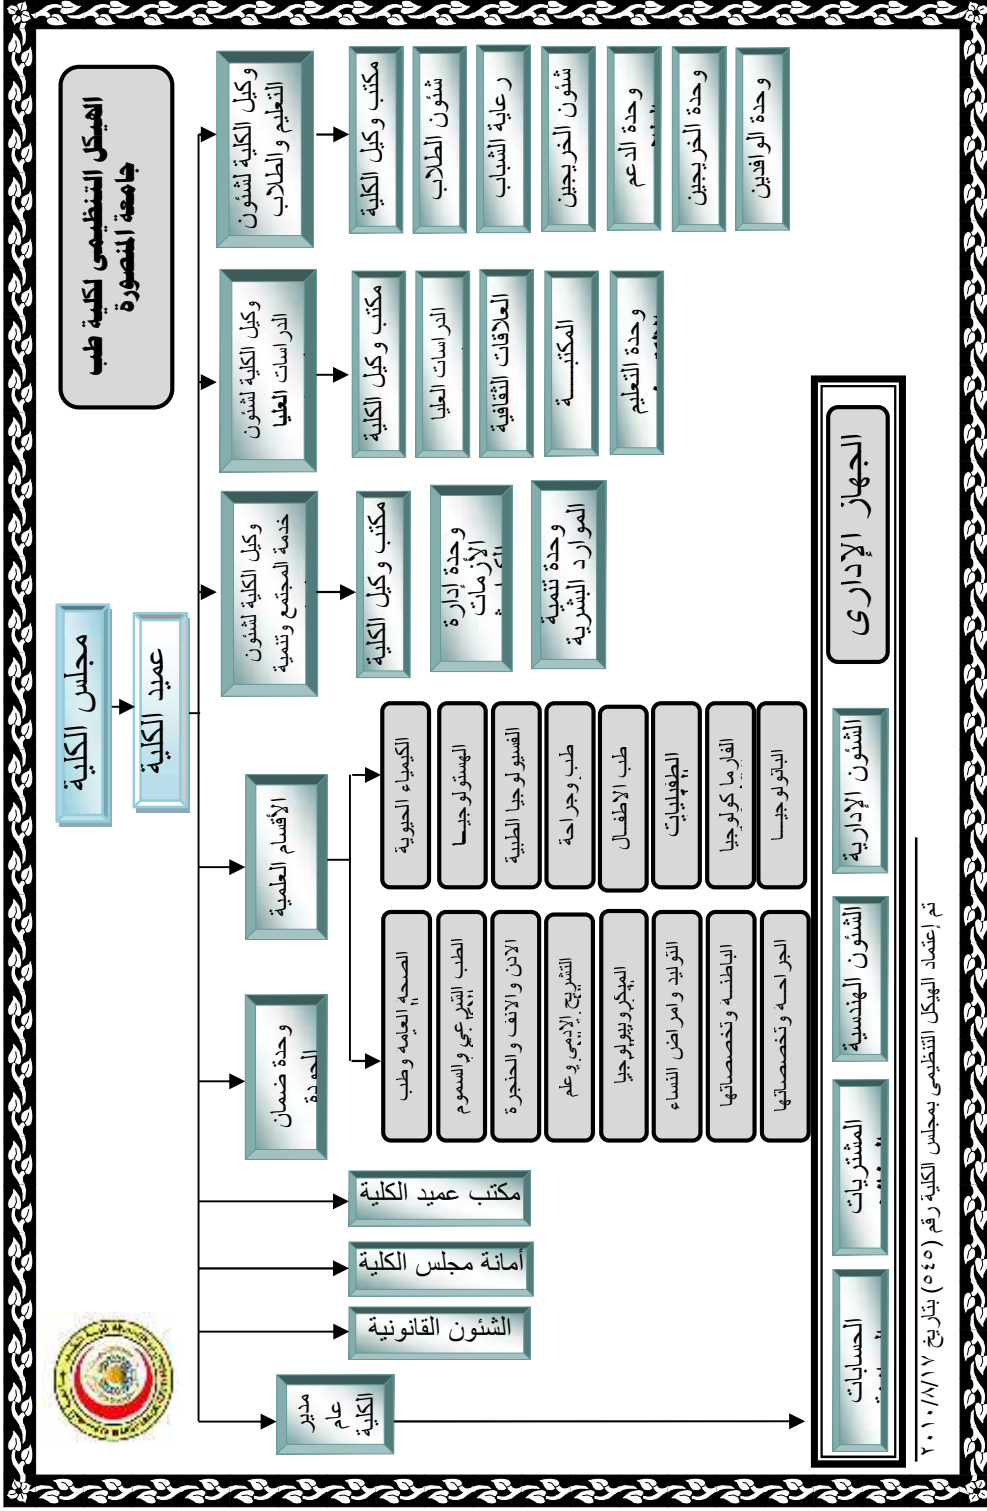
الهيكل التنظيمى لكلية طب جامعة المنصورة

مجلس الكلية

عميد الكلية

وكيل الكلية لشئون التعليم والطلاب

مكتب وكيل الكلية

شئون الطلاب

رعاية الشباب

شئون الخريجين

وحدة الدعم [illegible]

وحدة الخريجين

وحدة الوافدين

وكيل الكلية لشئون الدراسات العليا

مكتب وكيل الكلية

الدراسات العليا

العلاقات الثقافية

المكتبة

وحدة التعليم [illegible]

وكيل الكلية لشئون خدمة المجتمع وتنمية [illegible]

مكتب وكيل الكلية

وحدة إدارة الأزمات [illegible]

وحدة تنمية الموارد البشرية

الأقسام العلمية

الكيمياء الحيوية

الهستولوجيا

الفسيولوجيا الطبية

طب وجراحة

طب الأطفال

الطفيليات

الفارما كولوجيا

الباثولوجيا

الصحه العامه وطب

الطب الشرعي والسموم

الأذن والأنف والحنجرة

التشريح الآدمى وعلم

الميكروبيولوجيا

التوليد وأمراض النساء

الباطنه وتخصصاتها

الجراحه وتخصصاتها

وحدة ضمان الجودة

مكتب عميد الكلية

أمانة مجلس الكلية

الشئون القانونية

مدير عام الكلية

الجهاز الإدارى

الشئون الإدارية

الشئون الهندسية

المشتريات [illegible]

الحسابات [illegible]

تم إعتماد الهيكل التنظيمى بمجلس الكلية رقم (٥٤٥) بتاريخ ٢٠١٠/٨/١٧